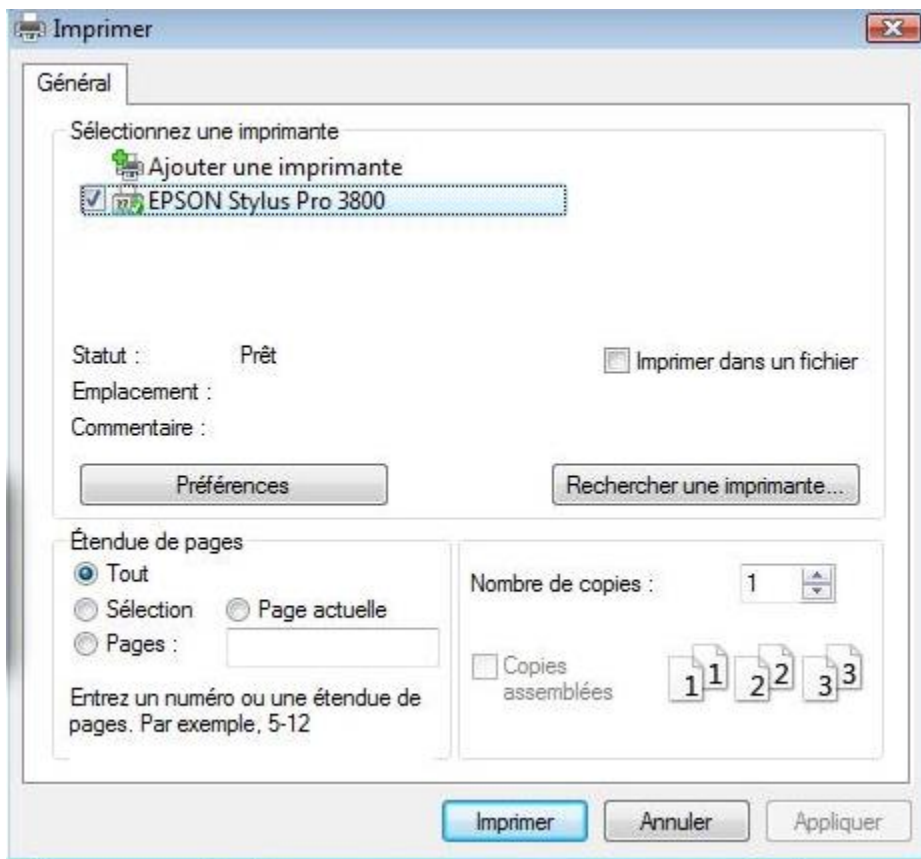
Imprimer

Général

Sélectionnez une imprimante

Ajouter une imprimante

EPSON Stylus Pro 3800

Statut : Prêt

Emplacement :

Commentaire :

Imprimer dans un fichier

Préférences

Rechercher une imprimante...

Étendue de pages

Tout

Sélection

Page actuelle

Pages :

Entrez un numéro ou une étendue de pages. Par exemple, 5-12

Nombre de copies : 1

Copies assemblées

1 1 2 2 3 3

Imprimer

Annuler

Appliquer